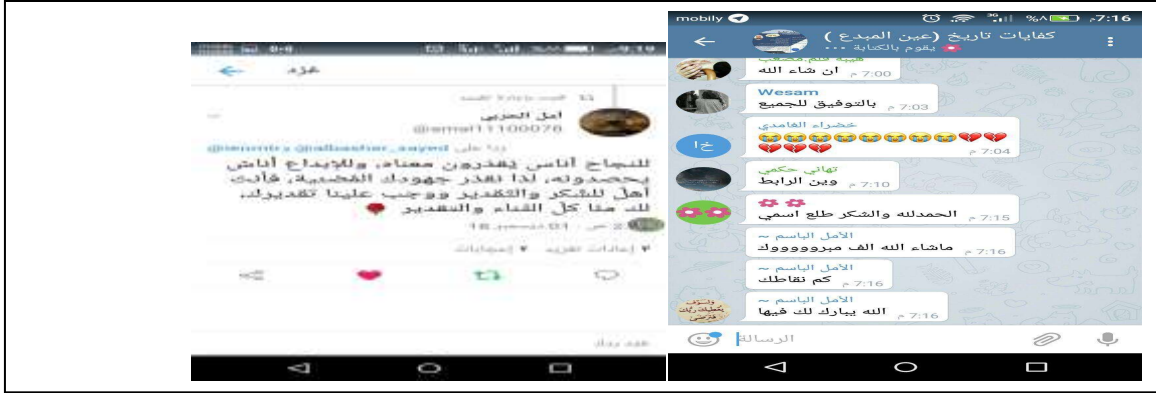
تغريدة

أمل العنزي
@amal11100076

ردًا على @albashar_sayed

للنجاح أناس يقدرون معناه، وللإبداع أناس يحصدونه، لذا نقدر جهودك المضنية، فأنت أهل للشكر والتقدير ووجب علينا تقديرك، فلك منا كل الثناء والتقدير ❤️

٠١ ديسمبر ١٨

إعادات تغريد إعجابات

غرد بردك

mobily 7:16

كفايات تاريخ (عين المبدع)
يقوم بالكتابة ...

ان شاء الله
7:00 م

Wesam
بالتوفيق للجميع
7:03 م

عضراء الغامدي
😭😭😭😭😭😭💔💔💔💔
7:04 م

تهاني حكمي
وين الرابط
7:10 م

✿ ✿
الحمدلله والشكر طلع اسمي
7:15 م

الأمل الباسم ~
ماشاء الله الف مبروووووك
7:16 م

الأمل الباسم ~
كم نقاطك
7:16 م

الأمل الباسم ~
الله يبارك لك فيها
7:16 م

الرسالة